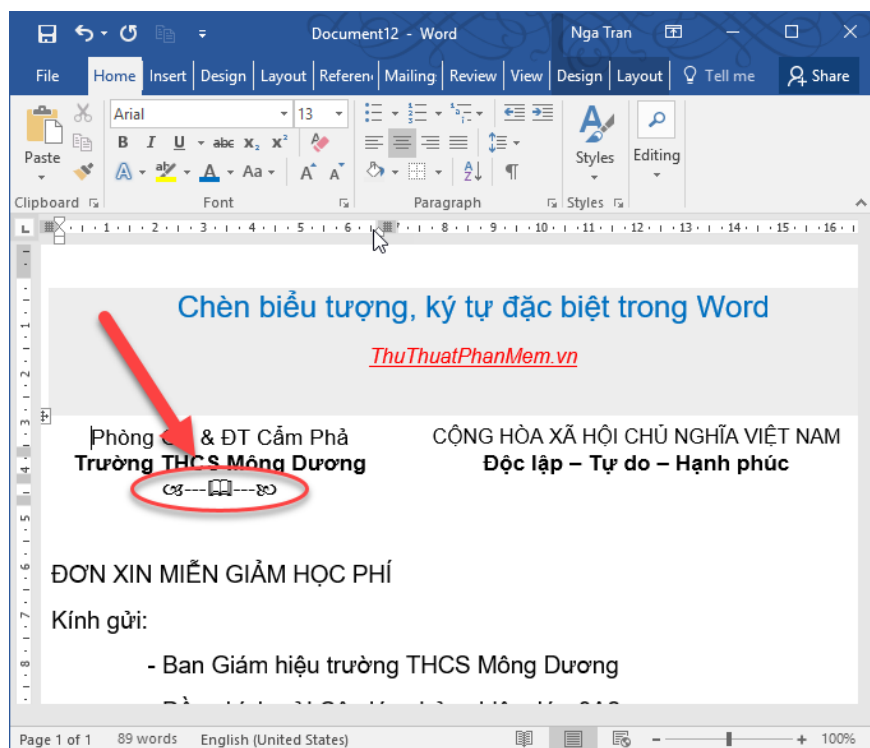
Document12 - Word

Nga Tran

Share

File Home Insert Design Layout Referen Mailing Review View Design Layout Tell me

Arial 13

Paste

B I U abc $x_2$ $x^2$

Aa

Styles

Editing

Clipboard Font Paragraph Styles

Chèn biểu tượng, ký tự đặc biệt trong Word

ThuThuatPhanMem.vn

Phòng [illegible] & ĐT Cẩm Phả
Trường THCS Mông Dương
---📖---

CỘNG HÒA XÃ HỘI CHỦ NGHĨA VIỆT NAM
Độc lập – Tự do – Hạnh phúc

ĐƠN XIN MIỄN GIẢM HỌC PHÍ

Kính gửi:

- Ban Giám hiệu trường THCS Mông Dương

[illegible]

Page 1 of 1 89 words English (United States) 100%